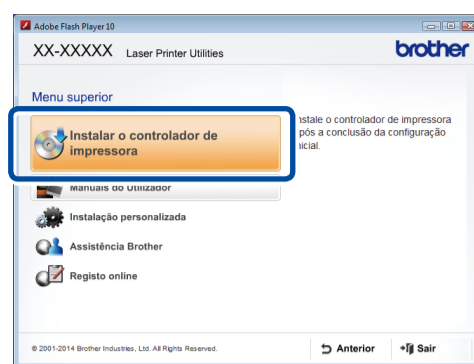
Adobe Flash Player 10

XX-XXXXX Laser Printer Utilities

brother

Menu superior

Instalar o controlador de impressora

nstale o controlador de impressora pós a conclusão da configuração nicial.

Manuais do Utilizador

Instalação personalizada

Assistência Brother

Registo online

© 2001-2014 Brother Industries, Ltd. All Rights Reserved.

Anterior

Sair